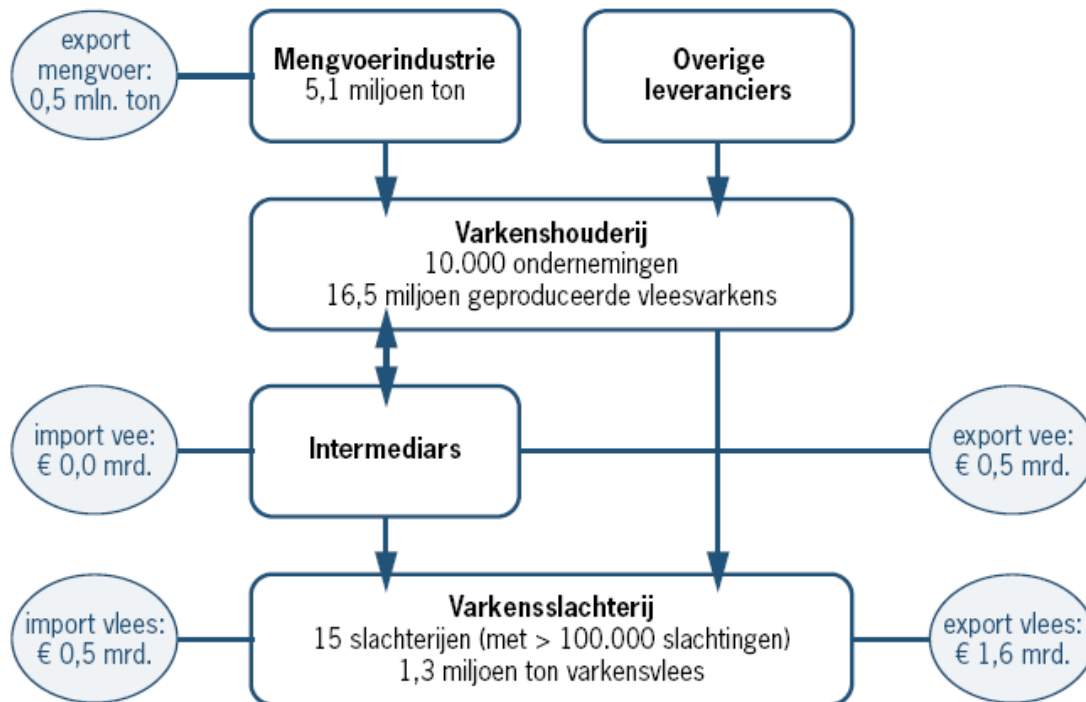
export mengvoer: 0,5 mln. ton

Mengvoerindustrie
5,1 miljoen ton

Overige leveranciers

Varkenshouderij
10.000 ondernemingen
16,5 miljoen geproduceerde vleesvarkens

import vee: € 0,0 mrd.

Intermediars

export vee: € 0,5 mrd.

import vlees: € 0,5 mrd.

Varkensslachterij
15 slachterijen (met > 100.000 slachtingen)
1,3 miljoen ton varkensvlees

export vlees: € 1,6 mrd.